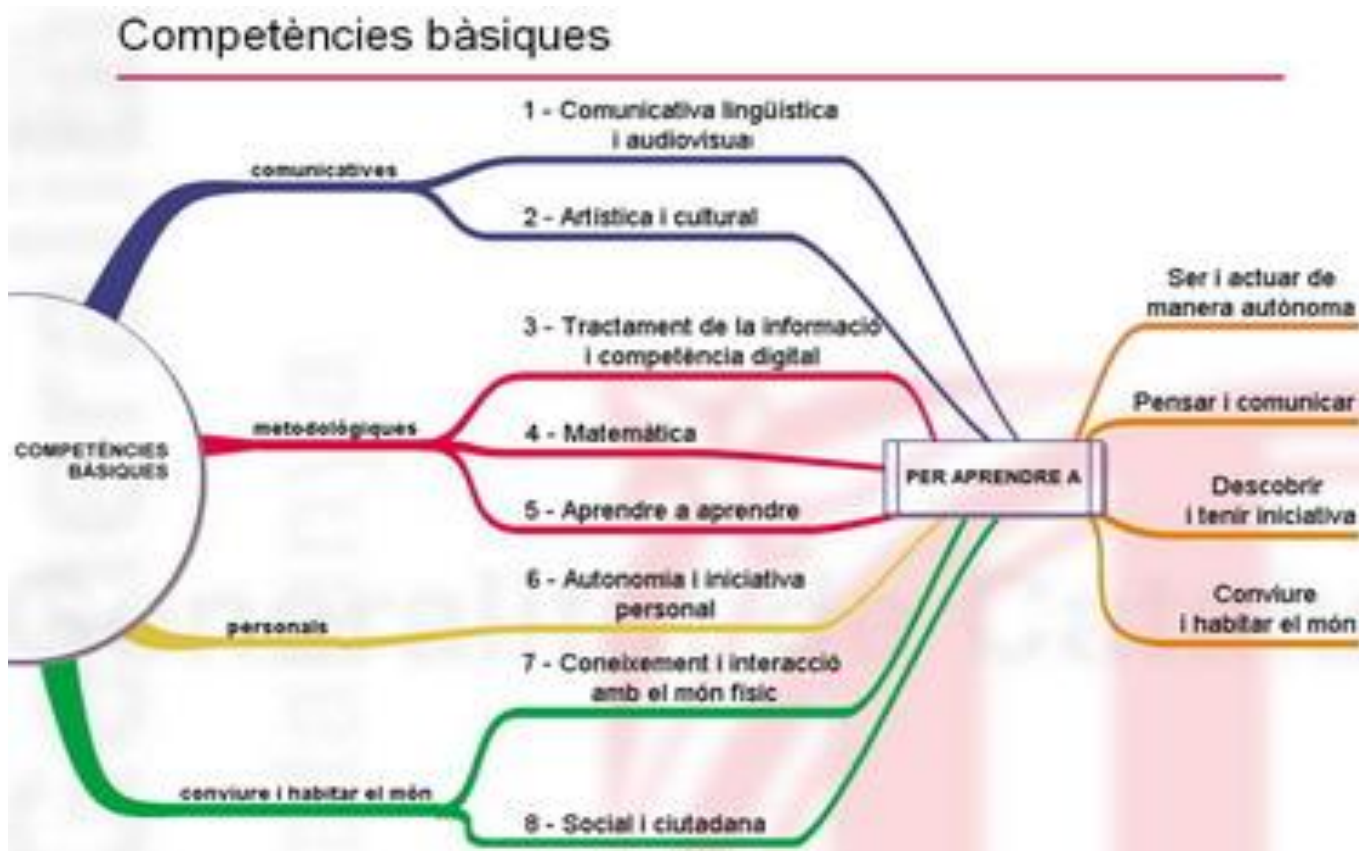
Competències bàsiques

COMPETÈNCIES BÀSIQUES

comunicatives

1 - Comunicativa lingüística i audiovisual

2 - Artística i cultural

metodològiques

3 - Tractament de la informació i competència digital

4 - Matemàtica

5 - Aprendre a aprendre

personals

6 - Autonomia i iniciativa personal

conviure i habitar el món

7 - Coneixement i interacció amb el món físic

8 - Social i ciutadana

PER APRENDRE A

Ser i actuar de manera autònoma

Pensar i comunicar

Descobrir i tenir iniciativa

Conviure i habitar el món